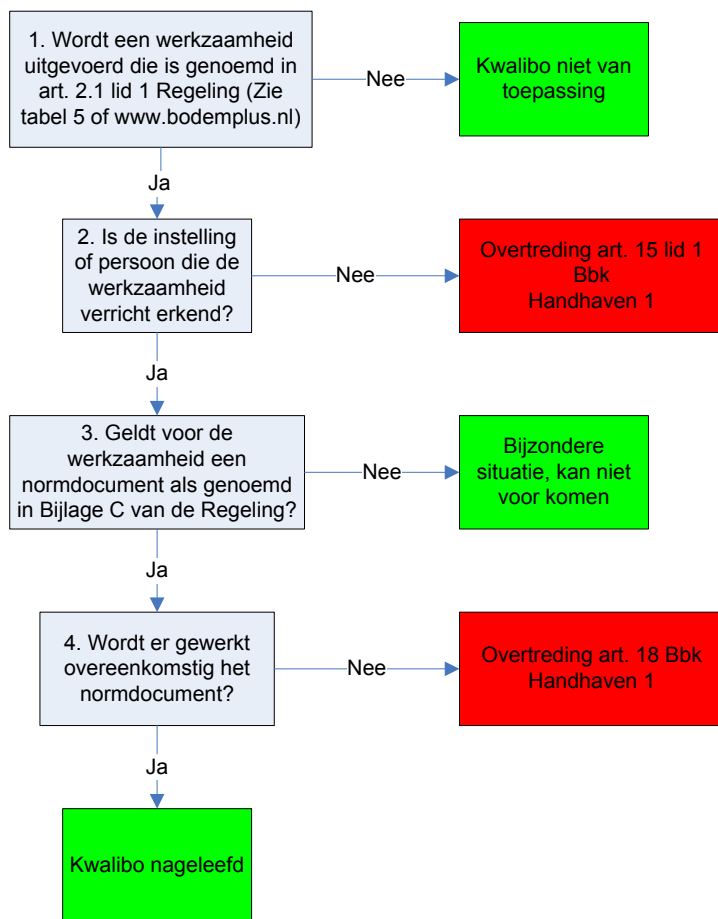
1. Wordt een werkzaamheid uitgevoerd die is genoemd in art. 2.1 lid 1 Regeling (Zie tabel 5 of www.bodemplus.nl)

Nee

Kwalibo niet van toepassing

Ja

2. Is de instelling of persoon die de werkzaamheid verricht erkend?

Nee

Overtreding art. 15 lid 1 Bbk
Handhaven 1

Ja

3. Geldt voor de werkzaamheid een normdocument als genoemd in Bijlage C van de Regeling?

Nee

Bijzondere situatie, kan niet voor komen

Ja

4. Wordt er gewerkt overeenkomstig het normdocument?

Nee

Overtreding art. 18 Bbk
Handhaven 1

Ja

Kwalibo nageleefd